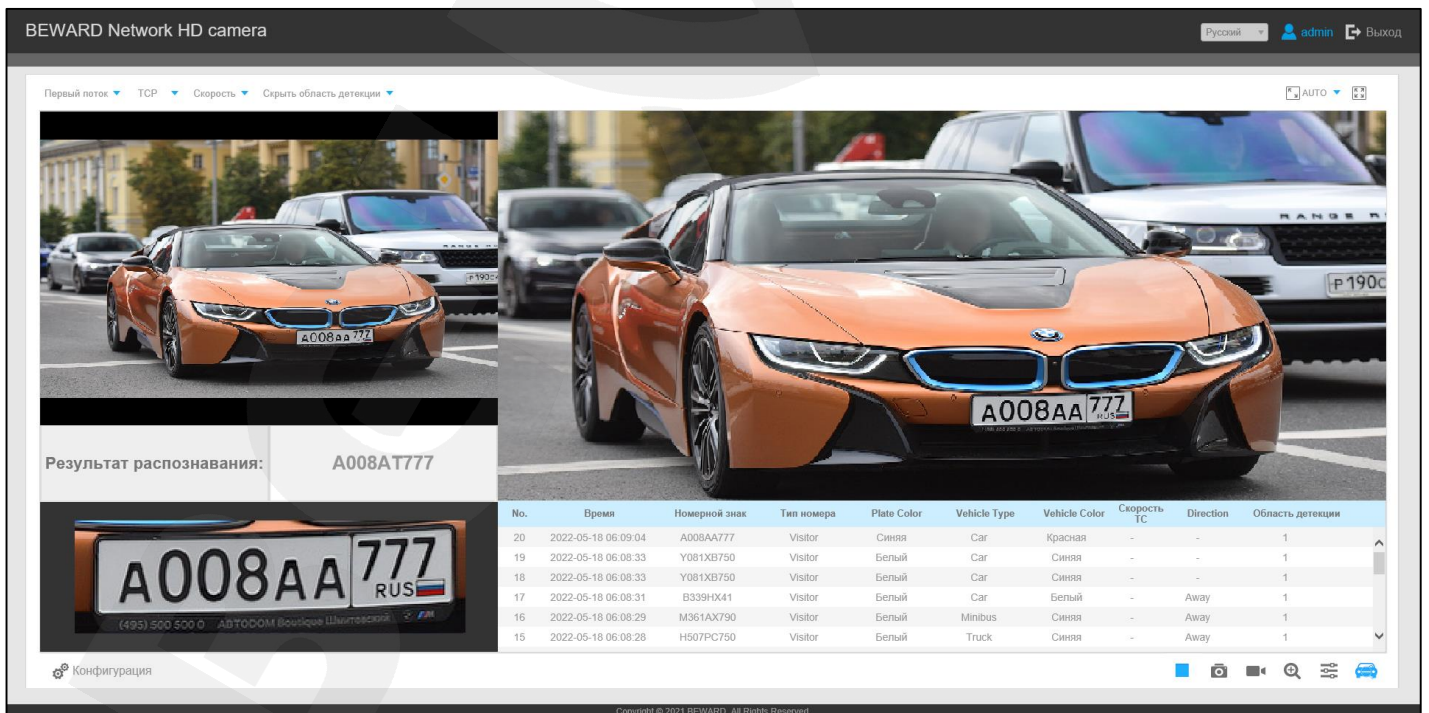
BEWARD Network HD camera

Русский admin Выход

Первый поток TCP Скорость Скрыть область детекции

AUTO

A008AA 777

Результат распознавания: A008AT777

A008AA 777 RUS

(495) 500 500 0 ABTODOM Boutique Шмитовский

A008AA 777 RUS

P190C

| No. | Время | Номерной знак | Тип номера | Plate Color | Vehicle Type | Vehicle Color | Скорость ТС | Direction | Область детекции |
|---|---|---|---|---|---|---|---|---|---|
| 20 | 2022-05-18 06:09:04 | A008AA777 | Visitor | Синяя | Car | Красная | - | - | 1 |
| 19 | 2022-05-18 06:08:33 | Y081XB750 | Visitor | Белый | Car | Синяя | - | - | 1 |
| 18 | 2022-05-18 06:08:33 | Y081XB750 | Visitor | Белый | Car | Синяя | - | - | 1 |
| 17 | 2022-05-18 06:08:31 | B339HX41 | Visitor | Белый | Car | Белый | - | Away | 1 |
| 16 | 2022-05-18 06:08:29 | M361AX790 | Visitor | Белый | Minibus | Синяя | - | Away | 1 |
| 15 | 2022-05-18 06:08:28 | H507PC750 | Visitor | Белый | Truck | Синяя | - | Away | 1 |

Конфигурация

Copyright © 2021 BEWARD. All Rights Reserved